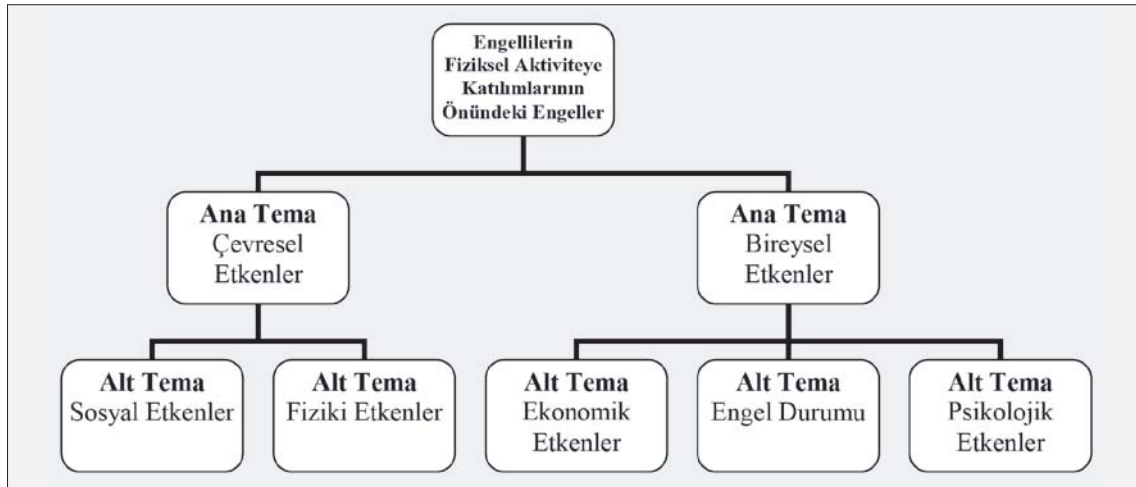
Engellilerin Fiziksel Aktiviteye Katılımlarının Önündeki Engeller

Ana Tema
Çevresel Etkenler

Ana Tema
Bireysel Etkenler

Alt Tema
Sosyal Etkenler

Alt Tema
Fiziki Etkenler

Alt Tema
Ekonomik Etkenler

Alt Tema
Engel Durumu

Alt Tema
Psikolojik Etkenler